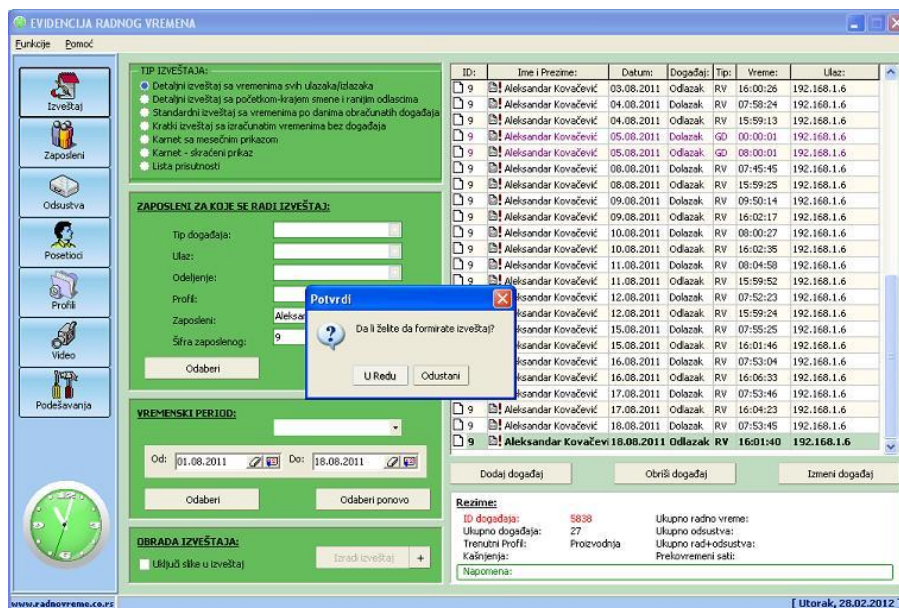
EVIDENCIJA RADNOG VREMENA

Funkcije Pomoć

Izveštaj
Zaposleni
Odsustva
Posetioci
Profili
Video
Podešavanja

TIP IZVEŠTAJA:
Detaljni izveštaj sa vremenima svih ulazaka/izlazaka
Detaljni izveštaj sa početkom-krajem smene i ranijim odlascima
Standardni izveštaj sa vremenima po danima obračunatih događaja
Kratki izveštaj sa izračunatim vremenima bez događaja
Karnet sa mesečnim prikazom
Karnet - skraćeni prikaz
Lista prisutnosti

ZAPOSLENI ZA KOJE SE RADI IZVEŠTAJ:
Tip događaja:
Ulaz:
Odeljenje:
Profil:
Zaposleni: Aleksan
Šifra zaposlenog: 9
Odaberi

VREMENSKI PERIOD:
Od: 01.08.2011 Do: 18.08.2011
Odaberi
Odaberi ponovo

OBRADA IZVEŠTAJA:
Uključi slike u izveštaj
Izradi izveštaj +

| ID: | Ime i Prezime: | Datum: | Događaj: | Tip: | Vreme: | Ulaz: |
|---|---|---|---|---|---|---|
| 9 | Aleksandar Kovačević | 03.08.2011 | Odlazak | RV | 16:00:26 | 192.168.1.6 |
| 9 | Aleksandar Kovačević | 04.08.2011 | Dolazak | RV | 07:58:24 | 192.168.1.6 |
| 9 | Aleksandar Kovačević | 04.08.2011 | Odlazak | RV | 15:59:13 | 192.168.1.6 |
| 9 | Aleksandar Kovačević | 05.08.2011 | Dolazak | GD | 00:00:01 | 192.168.1.6 |
| 9 | Aleksandar Kovačević | 05.08.2011 | Odlazak | GD | 08:00:01 | 192.168.1.6 |
| 9 | Aleksandar Kovačević | 08.08.2011 | Dolazak | RV | 07:45:45 | 192.168.1.6 |
| 9 | Aleksandar Kovačević | 08.08.2011 | Odlazak | RV | 15:59:25 | 192.168.1.6 |
| 9 | Aleksandar Kovačević | 09.08.2011 | Dolazak | RV | 09:50:14 | 192.168.1.6 |
| 9 | Aleksandar Kovačević | 09.08.2011 | Odlazak | RV | 16:02:17 | 192.168.1.6 |
| 9 | Aleksandar Kovačević | 10.08.2011 | Dolazak | RV | 08:00:27 | 192.168.1.6 |
| 9 | Aleksandar Kovačević | 10.08.2011 | Odlazak | RV | 16:02:35 | 192.168.1.6 |
| 9 | Aleksandar Kovačević | 11.08.2011 | Dolazak | RV | 08:04:58 | 192.168.1.6 |
| 9 | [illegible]ksandar Kovačević | 11.08.2011 | Odlazak | RV | 15:59:52 | 192.168.1.6 |
| 9 | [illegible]ksandar Kovačević | 12.08.2011 | Dolazak | RV | 07:52:23 | 192.168.1.6 |
| 9 | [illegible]ksandar Kovačević | 12.08.2011 | Odlazak | RV | 15:59:24 | 192.168.1.6 |
| 9 | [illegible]ksandar Kovačević | 15.08.2011 | Dolazak | RV | 07:55:25 | 192.168.1.6 |
| 9 | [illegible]ksandar Kovačević | 15.08.2011 | Odlazak | RV | 16:01:46 | 192.168.1.6 |
| 9 | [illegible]ksandar Kovačević | 16.08.2011 | Dolazak | RV | 07:53:04 | 192.168.1.6 |
| 9 | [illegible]ksandar Kovačević | 16.08.2011 | Odlazak | RV | 16:06:33 | 192.168.1.6 |
| 9 | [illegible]ksandar Kovačević | 17.08.2011 | Dolazak | RV | 07:53:46 | 192.168.1.6 |
| 9 | Aleksandar Kovačević | 17.08.2011 | Odlazak | RV | 16:04:23 | 192.168.1.6 |
| 9 | Aleksandar Kovačević | 18.08.2011 | Dolazak | RV | 07:53:45 | 192.168.1.6 |
| 9 | Aleksandar Kovačevi | 18.08.2011 | Odlazak | RV | 16:01:40 | 192.168.1.6 |

Potvrdi
Da li želite da formirate izveštaj?
U Redu
Odustani

Dodaj događaj
Obriši događaj
Izmeni događaj

Rezime:
ID događaja: 5838
Ukupno događaja: 27
Trenutni Profil: Proizvodnja
Kašnjenja:
Ukupno radno vreme:
Ukupno odsustva:
Ukupno rad+odsustva:
Prekovremeni sati:
Napomena:

www.radnovreme.co.rs
[ Utorak, 28.02.2012 ]